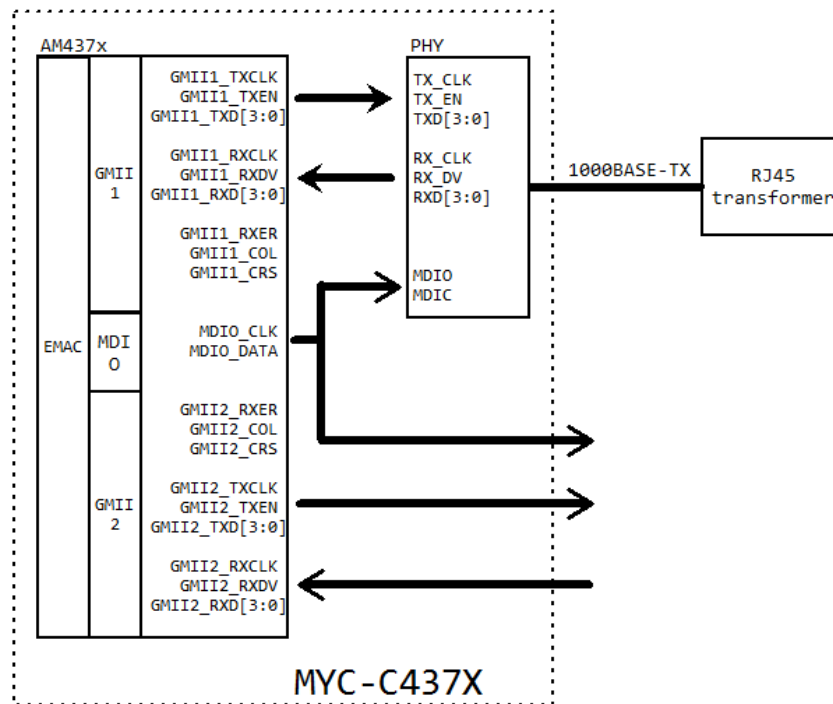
AM437x

EMAC

GMII 1

MDIO

GMII 2

GMII1_TXCLK
GMII1_TXEN
GMII1_TXD[3:0]

GMII1_RXCLK
GMII1_RXDV
GMII1_RXD[3:0]

GMII1_RXER
GMII1_COL
GMII1_CRS

MDIO_CLK
MDIO_DATA

GMII2_RXER
GMII2_COL
GMII2_CRS

GMII2_TXCLK
GMII2_TXEN
GMII2_TXD[3:0]

GMII2_RXCLK
GMII2_RXDV
GMII2_RXD[3:0]

PHY
TX_CLK
TX_EN
TXD[3:0]

RX_CLK
RX_DV
RXD[3:0]

MDIO
MDIC

1000BASE-TX

RJ45
transformer

MYC-C437X